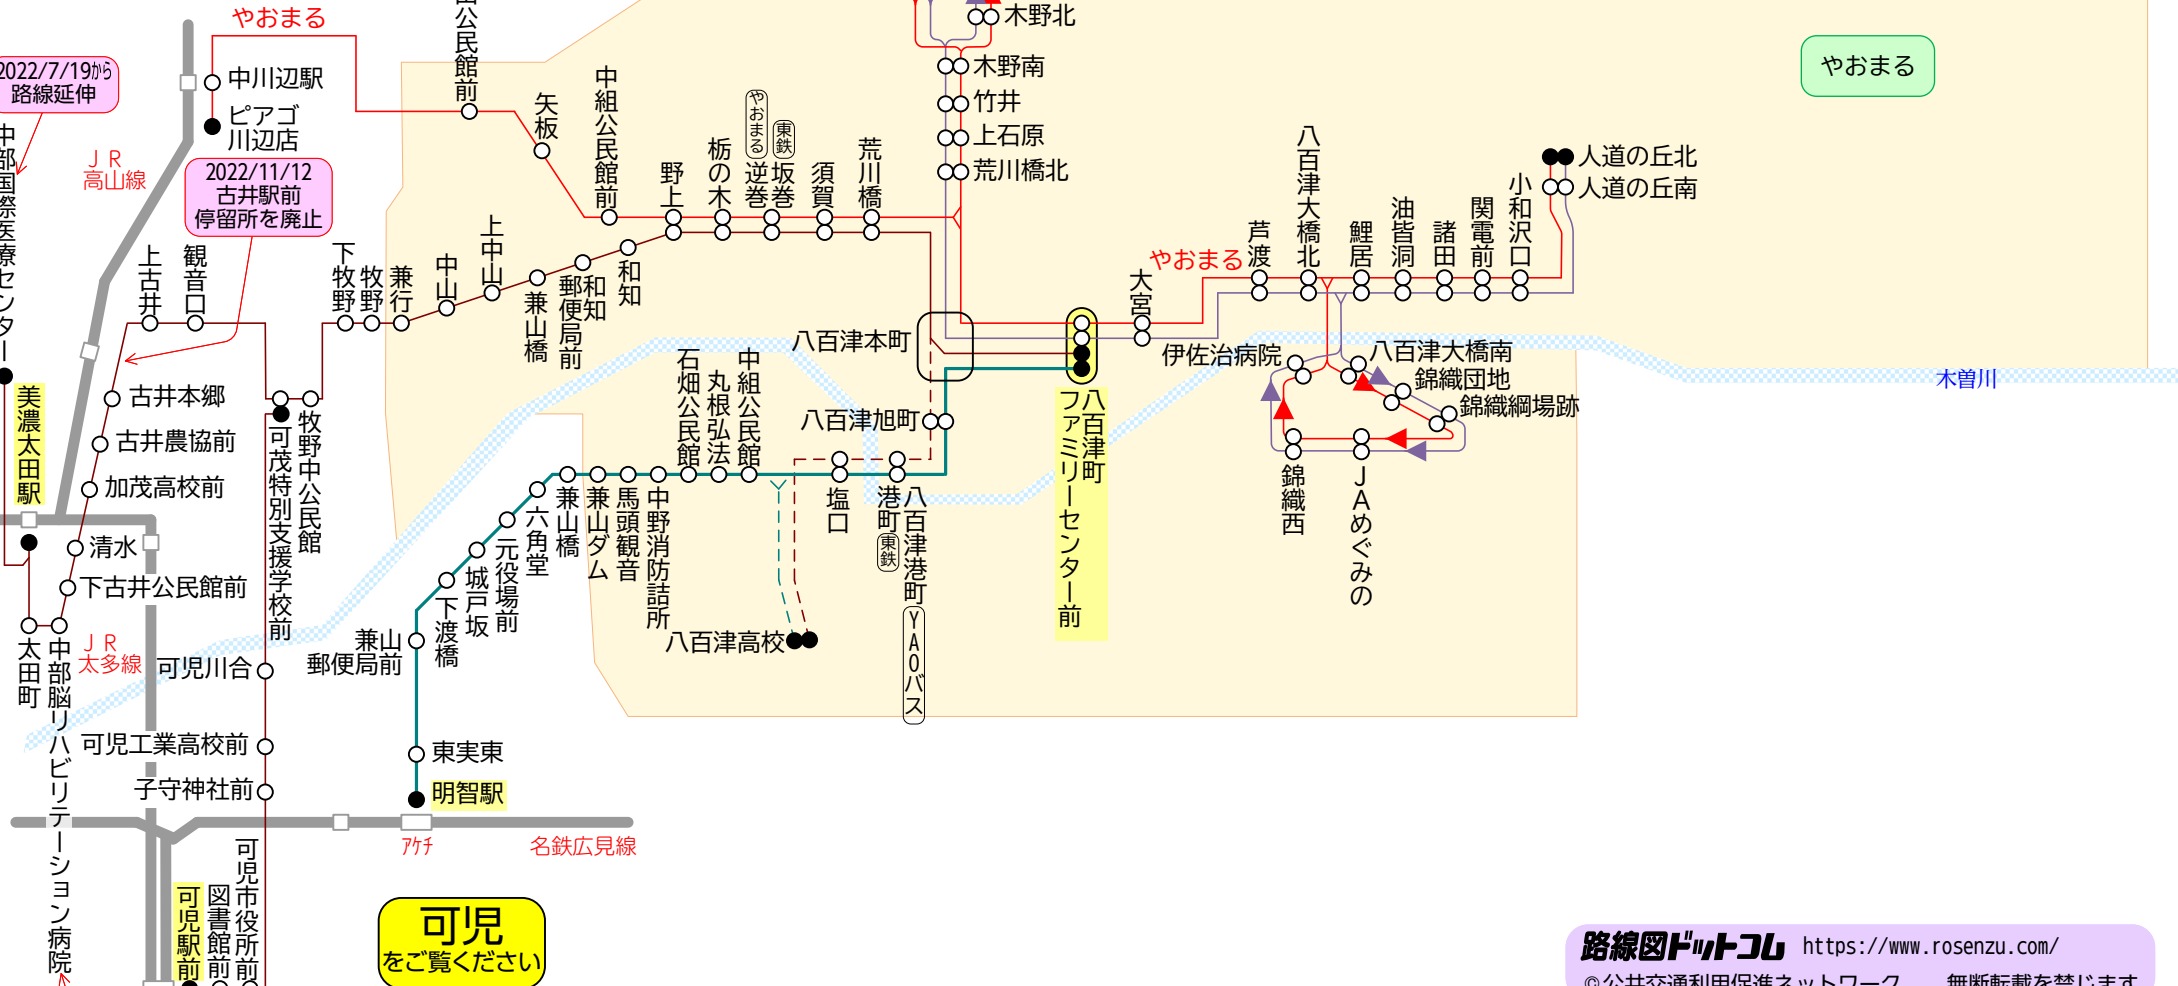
やおまる
中川辺駅
ピアゴ川辺店
2022/7/19から路線延伸
中部国際医療センター
JR高山線
2022/11/12
古井駅前停留所を廃止
上古井
観音口
下牧野
牧野
兼行
中山
上中山
兼山橋
郵便局前
和知
和知
中組公民館前
矢板
公民館前
野上
栃の木
やおまる 逆巻
東鉄 坂巻
須賀
荒川橋
木野北
木野南
竹井
上石原
荒川橋北
やおまる
人道の丘北
人道の丘南
八百津大橋北
芦渡
鯉居
油皆洞
諸田
関電前
小和沢口
大宮
八百津本町
伊佐治病院
八百津大橋南
錦織団地
錦織綱場跡
錦織西
JAめぐみの
八百津旭町
八百津ファミリーセンター前
石畑公民館
丸根弘法
中組公民館
塩口
港町 東鉄
八百津港町
YAOバス
古井本郷
古井農協前
加茂高校前
清水
下古井公民館前
美濃太田駅
太田町
中部脳リハビリテーション病院
JR太多線
可児川合
可児工業高校前
子守神社前
可茂特別支援学校前
牧野中公民館
兼山郵便局前
下渡橋
城戸坂
元役場前
六角堂
兼山橋
兼山ダム
馬頭観音
中野消防詰所
八百津高校
東実東
明智駅
アケチ
名鉄広見線
可児駅前
図書館前
可児市役所前
可児
をご覧ください
木曽川
やおまる
路線図ドットコム https://www.rosenzu.com/
©公共交通利用促進ネットワーク 無断転載を禁じます